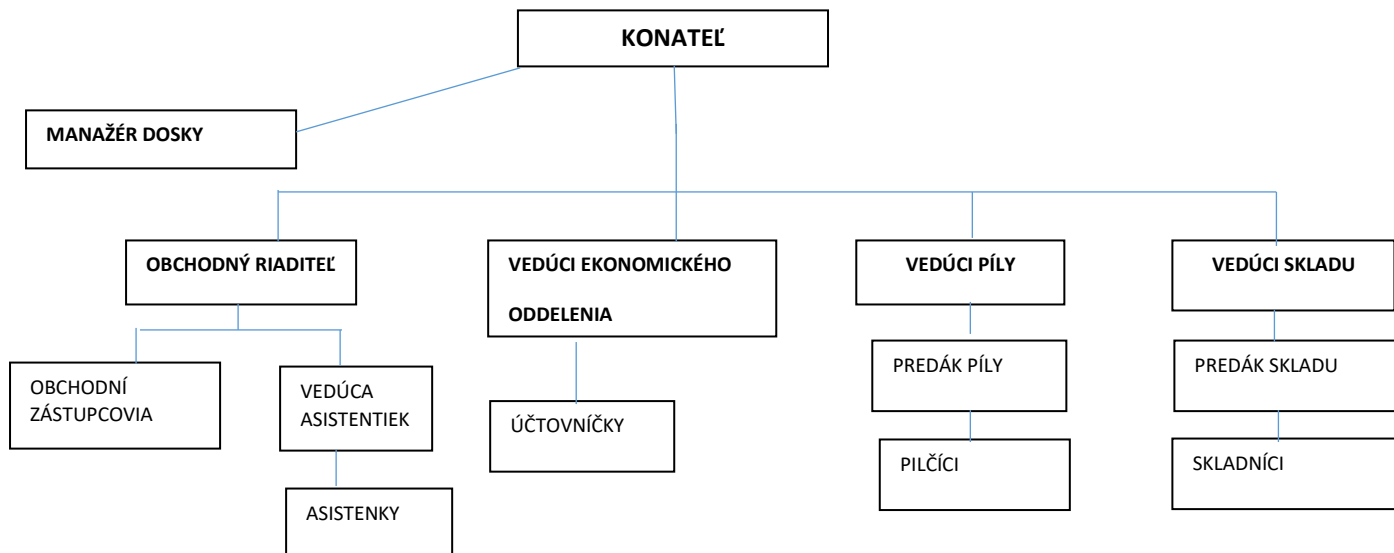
KONATEĽ

MANAŽÉR DOSKY

OBCHODNÝ RIADITEĽ

VEDÚCI EKONOMICKÉHO ODDELENIA

VEDÚCI PÍLY

VEDÚCI SKLADU

OBCHODNÍ ZÁSTUPCOVIA

VEDÚCA ASISTENTIEK

ASISTENKY

ÚČTOVNÍČKY

PREDÁK PÍLY

PILČÍCI

PREDÁK SKLADU

SKLADNÍCI